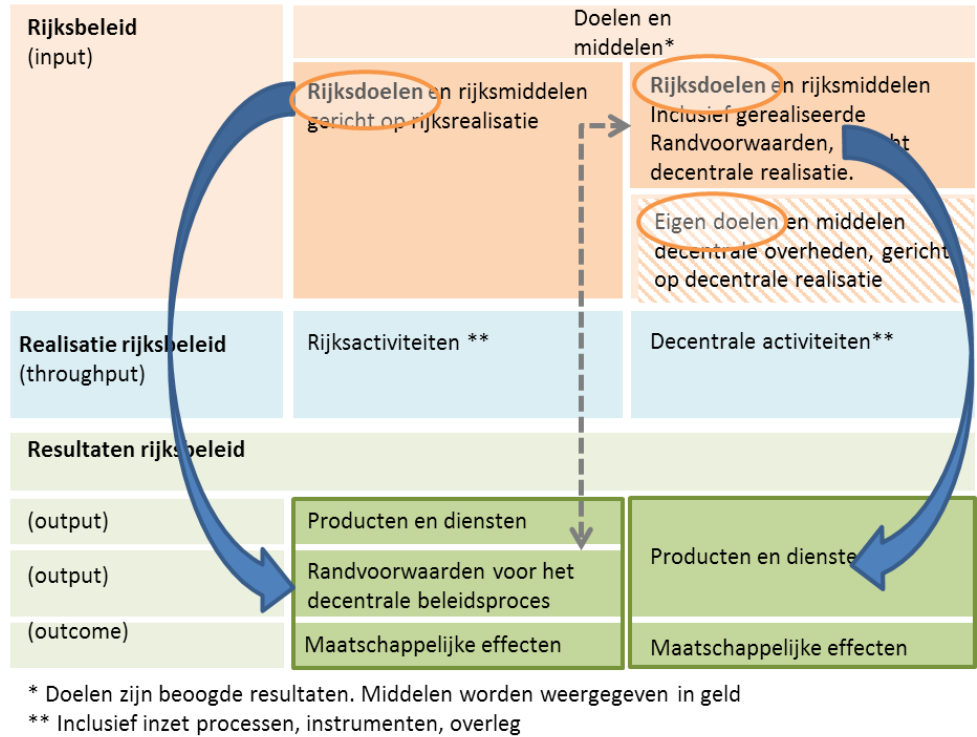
Rijksbeleid
(input)

Doelen en middelen*

Rijksdoelen en rijksmiddelen gericht op rijksrealisatie

Rijksdoelen en rijksmiddelen Inclusief gerealiseerde Randvoorwaarden, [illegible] decentrale realisatie.

Eigen doelen en middelen decentrale overheden, gericht op decentrale realisatie

Realisatie rijksbeleid
(throughput)

Rijksactiviteiten **

Decentrale activiteiten**

Resultaten rijksbeleid

(output)

Producten en diensten

(output)

Randvoorwaarden voor het decentrale beleidsproces

(outcome)

Maatschappelijke effecten

Producten en dienste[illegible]

Maatschappelijke effecten

* Doelen zijn beoogde resultaten. Middelen worden weergegeven in geld
** Inclusief inzet processen, instrumenten, overleg